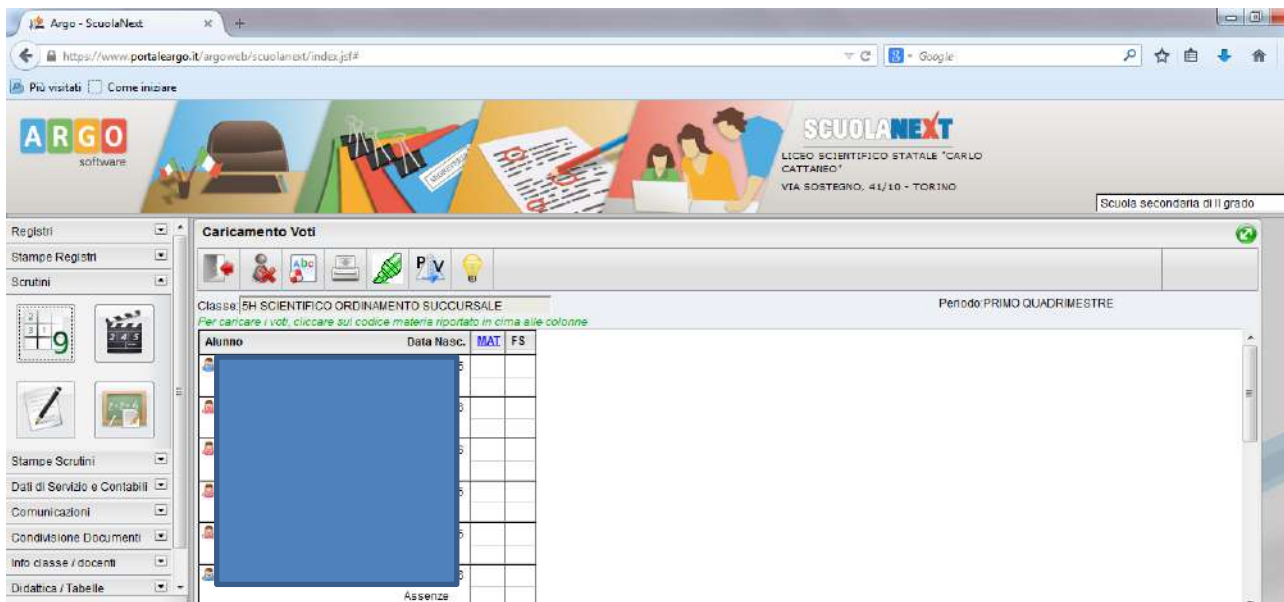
Argo - ScuolaNext
https://www.portaleargo.it/argoweb/scuolanext/index.jsf#
Google
Più visitati Come iniziare
ARGO software
SCUOLANEXT
LICEO SCIENTIFICO STATALE "CARLO CATTANEO"
VIA SOSTEGNO, 41/10 - TORINO
Scuola secondaria di II grado
Registri
Stampe Registri
Scrutini
Stampe Scrutini
Dati di Servizio e Contabili
Comunicazioni
Condivisione Documenti
Info classe / docenti
Didattica / Tabelle
Caricamento Voti
Classe: 5H SCIENTIFICO ORDINAMENTO SUCCURSALE
Periodo: PRIMO QUADRIMESTRE
Per caricare i voti, cliccare sul codice materia riportato in cima alle colonne
| Alunno | Data Nasc. | MAT | FS |
|---|---|---|---|
Assenze